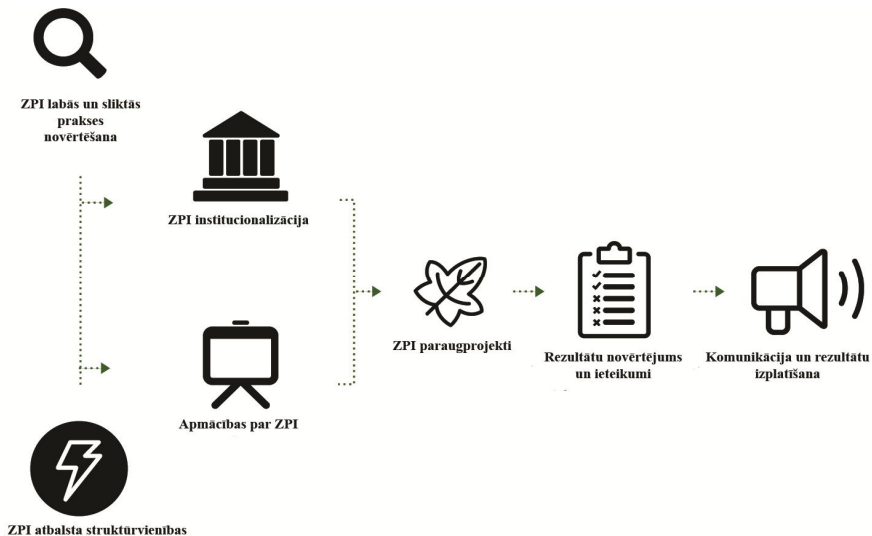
ZPI labās un sliktās prakses novērtēšana

ZPI institucionalizācija

Apmācības par ZPI

ZPI paraugprojekti

Rezultātu novērtējums un ieteikumi

Komunikācija un rezultātu izplatīšana

ZPI atbalsta struktūrvienības